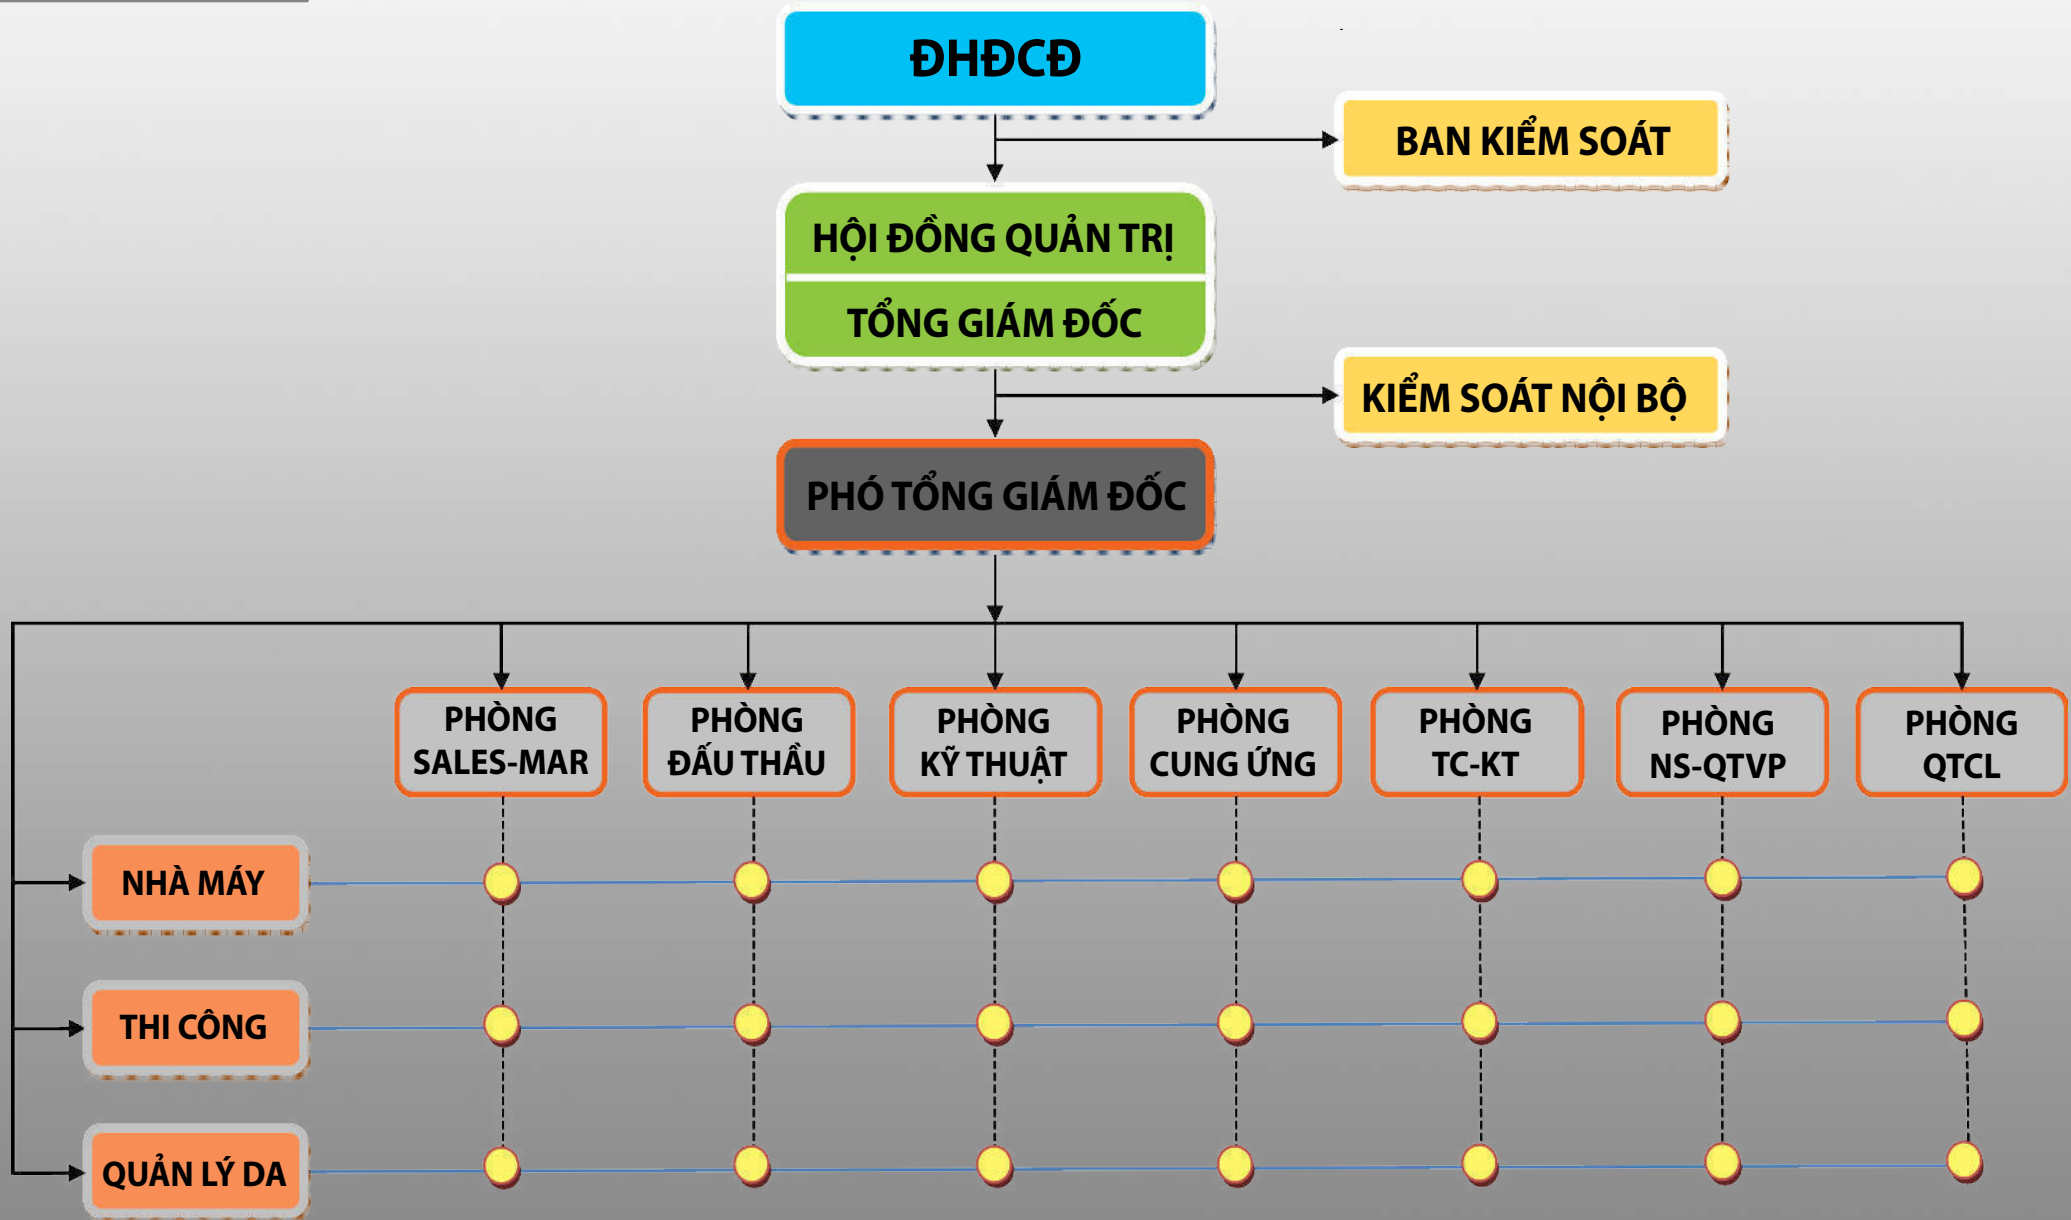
ĐHĐCĐ

BAN KIỂM SOÁT

HỘI ĐỒNG QUẢN TRỊ

TỔNG GIÁM ĐỐC

KIỂM SOÁT NỘI BỘ

PHÓ TỔNG GIÁM ĐỐC

PHÒNG SALES-MAR

PHÒNG ĐẤU THẦU

PHÒNG KỸ THUẬT

PHÒNG CUNG ỨNG

PHÒNG TC-KT

PHÒNG NS-QTVP

PHÒNG QTCL

NHÀ MÁY

THI CÔNG

QUẢN LÝ DA